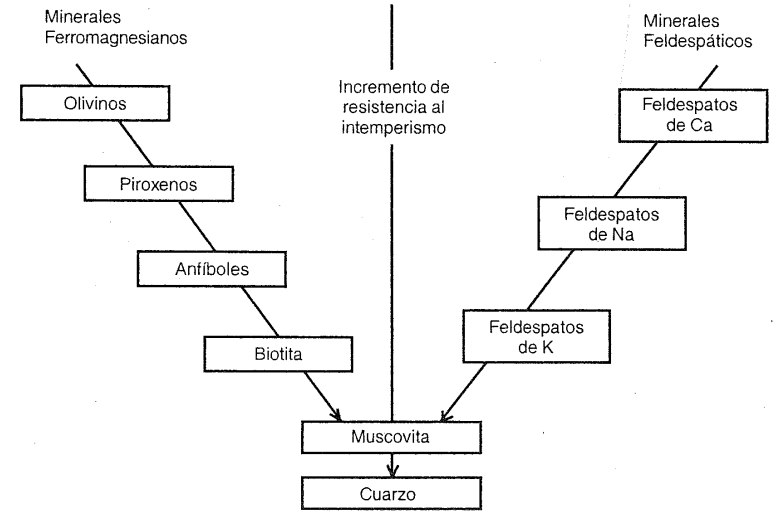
Minerales Ferromagnesianos

Incremento de resistencia al intemperismo

Minerales Feldespáticos

Olivinos

Feldespatos de Ca

Piroxenos

Feldespatos de Na

Anfíboles

Feldespatos de K

Biotita

Muscovita

Cuarzo